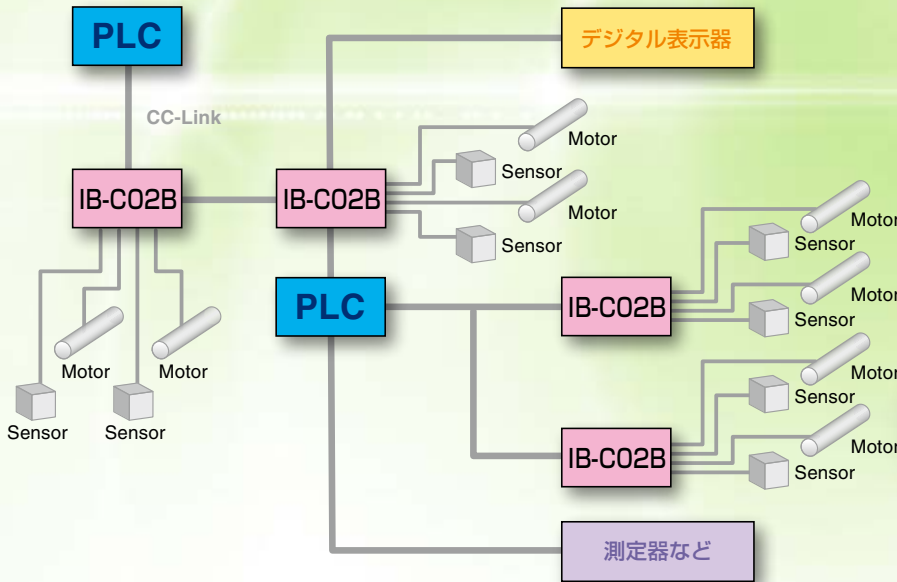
PLC

CC-Link

IB-C02B

Sensor

Motor

Sensor

Motor

IB-C02B

Motor

Sensor

Motor

Sensor

デジタル表示器

PLC

IB-C02B

Motor

Sensor

Motor

Sensor

IB-C02B

Motor

Sensor

Motor

Sensor

測定器など